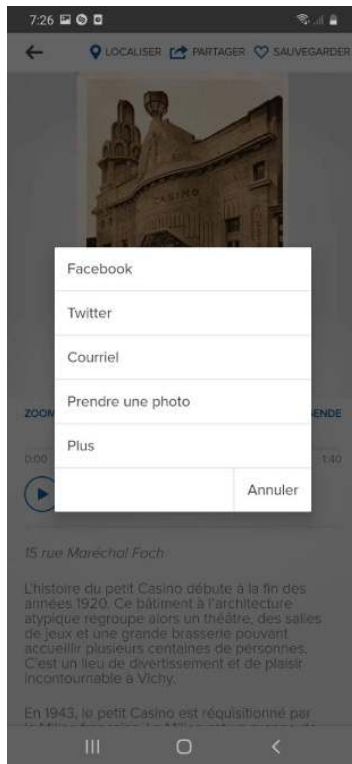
7:26

LOCALISER PARTAGER SAUVEGARDER

CASINO

Facebook

Twitter

Courriel

Prendre une photo

Plus

Annuler

ZOOM

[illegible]ENDE

0:00

1:40

15 rue Maréchal Foch

L'histoire du petit Casino débute à la fin des années 1920. Ce bâtiment à l'architecture atypique regroupe alors un théâtre, des salles de jeux et une grande brasserie pouvant accueillir plusieurs centaines de personnes. C'est un lieu de divertissement et de plaisir incontournable à Vichy.

En 1943, le petit Casino est réquisitionné par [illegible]